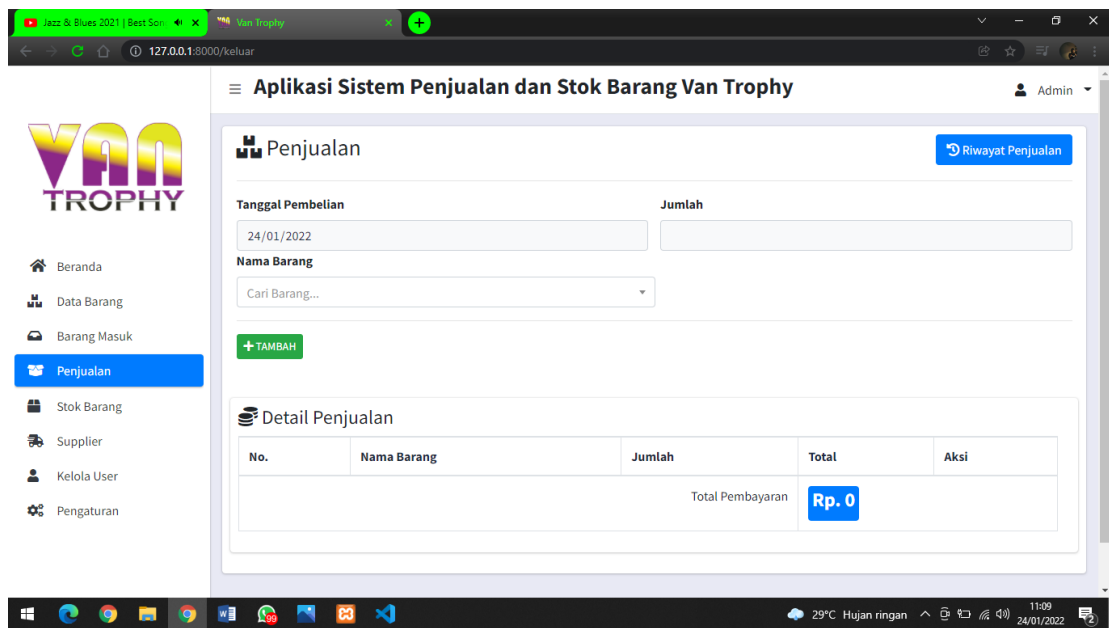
Jazz & Blues 2021 | Best Son
Van Trophy
127.0.0.1:8000/keluar

≡ Aplikasi Sistem Penjualan dan Stok Barang Van Trophy
Admin

VAN TROPHY

Beranda
Data Barang
Barang Masuk
Penjualan
Stok Barang
Supplier
Kelola User
Pengaturan

Penjualan
Riwayat Penjualan

Tanggal Pembelian
24/01/2022
Jumlah

Nama Barang
Cari Barang...

+ TAMBAH

Detail Penjualan

| No. | Nama Barang | Jumlah | Total | Aksi |
|---|---|---|---|---|
| | | Total Pembayaran | Rp. 0 | |

29°C Hujan ringan
11:09
24/01/2022
99
2